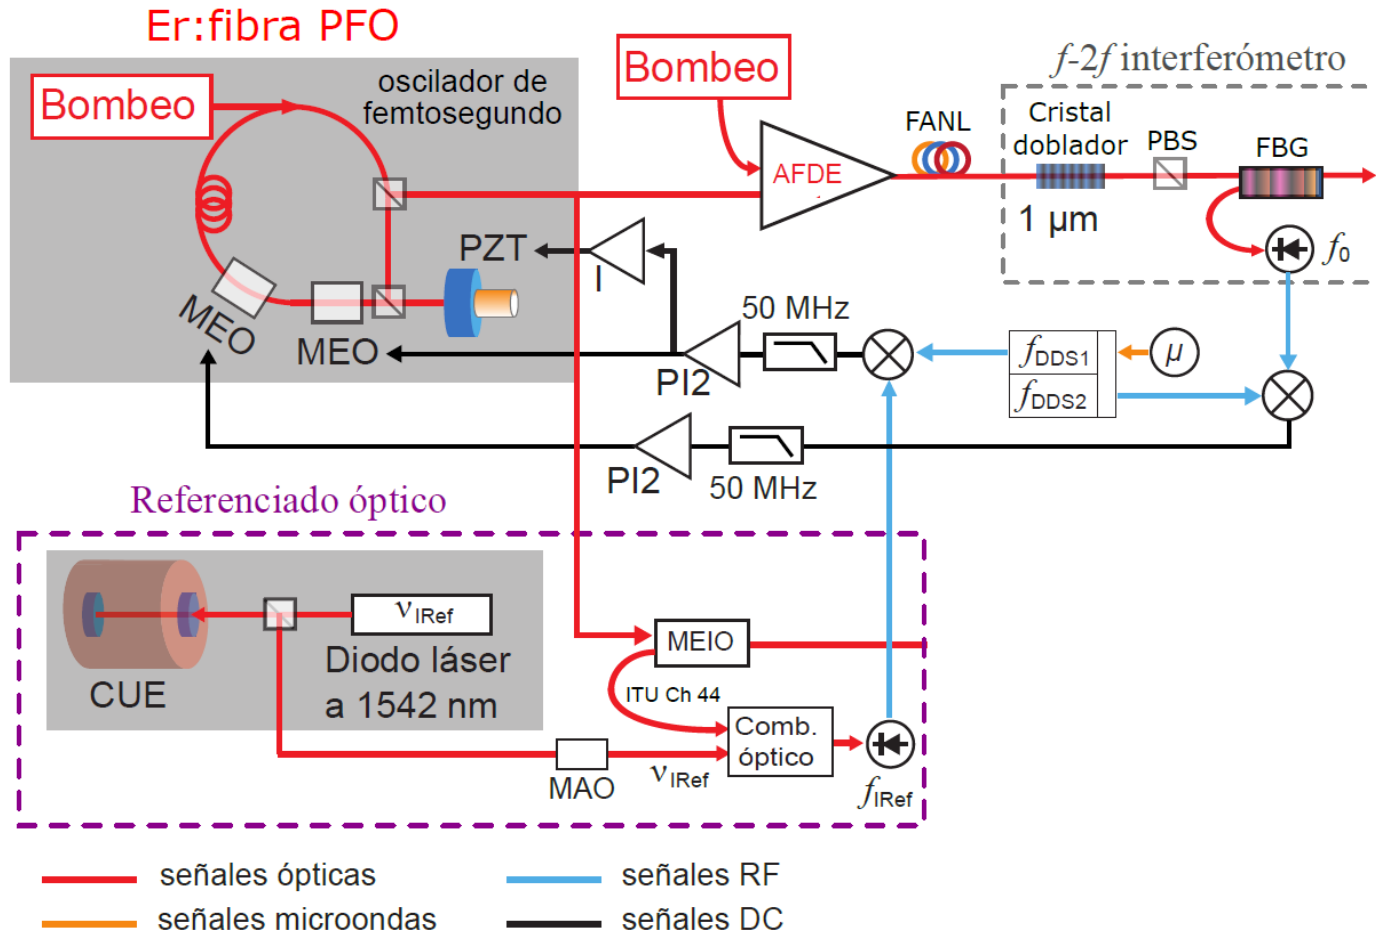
Er:fibra PFO

Bombeo

oscilador de femtosegundo

Bombeo

$f$-2$f$ interferómetro

FANL

Cristal doblador

PBS

FBG

AFDE

1 µm

$f_0$

PZT

I

MEO

MEO

50 MHz

PI2

$f_{DDS1}$

$\mu$

$f_{DDS2}$

PI2

50 MHz

Referenciado óptico

CUE

$\nu_{IRef}$

Diodo láser a 1542 nm

MEIO

ITU Ch 44

Comb. óptico

MAO

$\nu_{IRef}$

$f_{IRef}$

señales ópticas

señales microondas

señales RF

señales DC